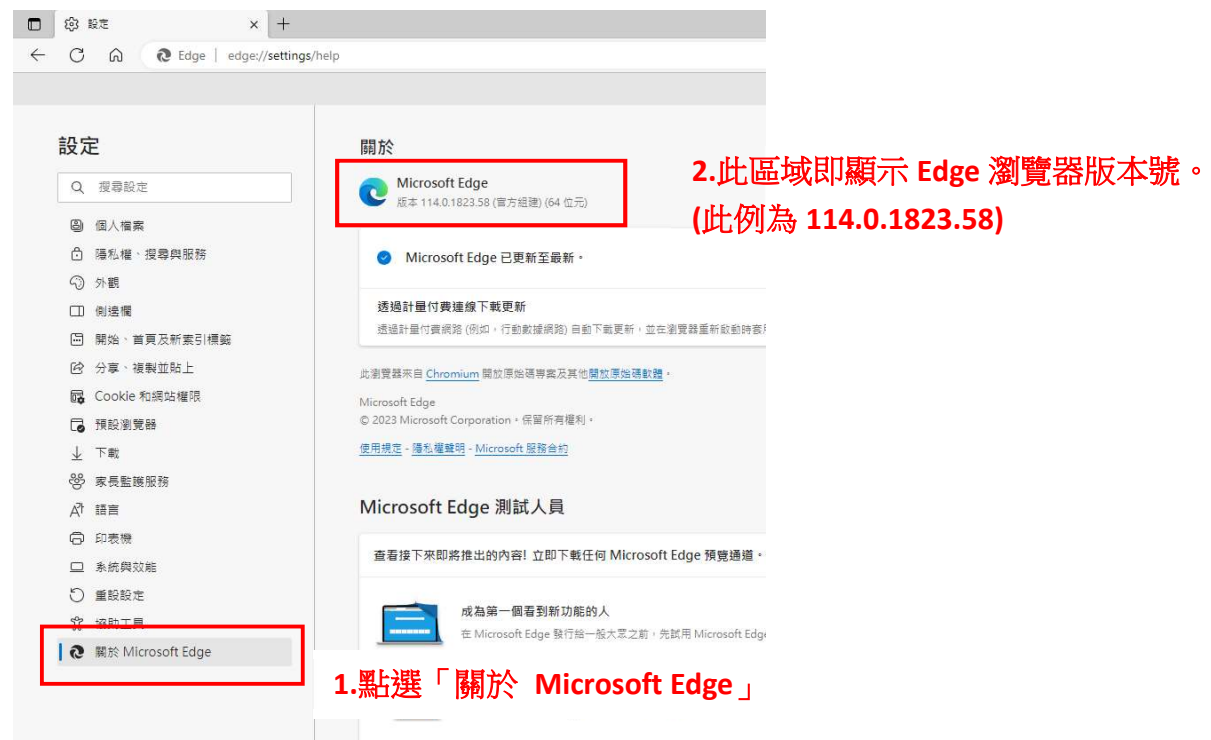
設定
Edge | edge://settings/help

設定

搜尋設定

個人檔案
隱私權、搜尋與服務
外觀
側邊欄
開始、首頁及新索引標籤
分享、複製並貼上
Cookie 和網站權限
預設瀏覽器
下載
家長監護服務
語言
印表機
系統與效能
重設設定
協助工具
關於 Microsoft Edge

關於

Microsoft Edge
版本 114.0.1823.58 (官方組建) (64 位元)

Microsoft Edge 已更新至最新。

透過計量付費連線下載更新
透過計量付費網路 (例如，行動數據網路) 自動下載更新，並在瀏覽器重新啟動時套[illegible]

此瀏覽器來自 Chromium 開放原始碼專案及其他開放原始碼軟體。

Microsoft Edge
© 2023 Microsoft Corporation。保留所有權利。

使用規定 - 隱私權聲明 - Microsoft 服務合約

Microsoft Edge 測試人員

查看接下來即將推出的內容! 立即下載任何 Microsoft Edge 預覽通道。

成為第一個看到新功能的人
在 Microsoft Edge 發行給一般大眾之前，先試用 Microsoft Edg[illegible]

2.此區域即顯示 Edge 瀏覽器版本號。
(此例為 114.0.1823.58)

1.點選「關於 Microsoft Edge」